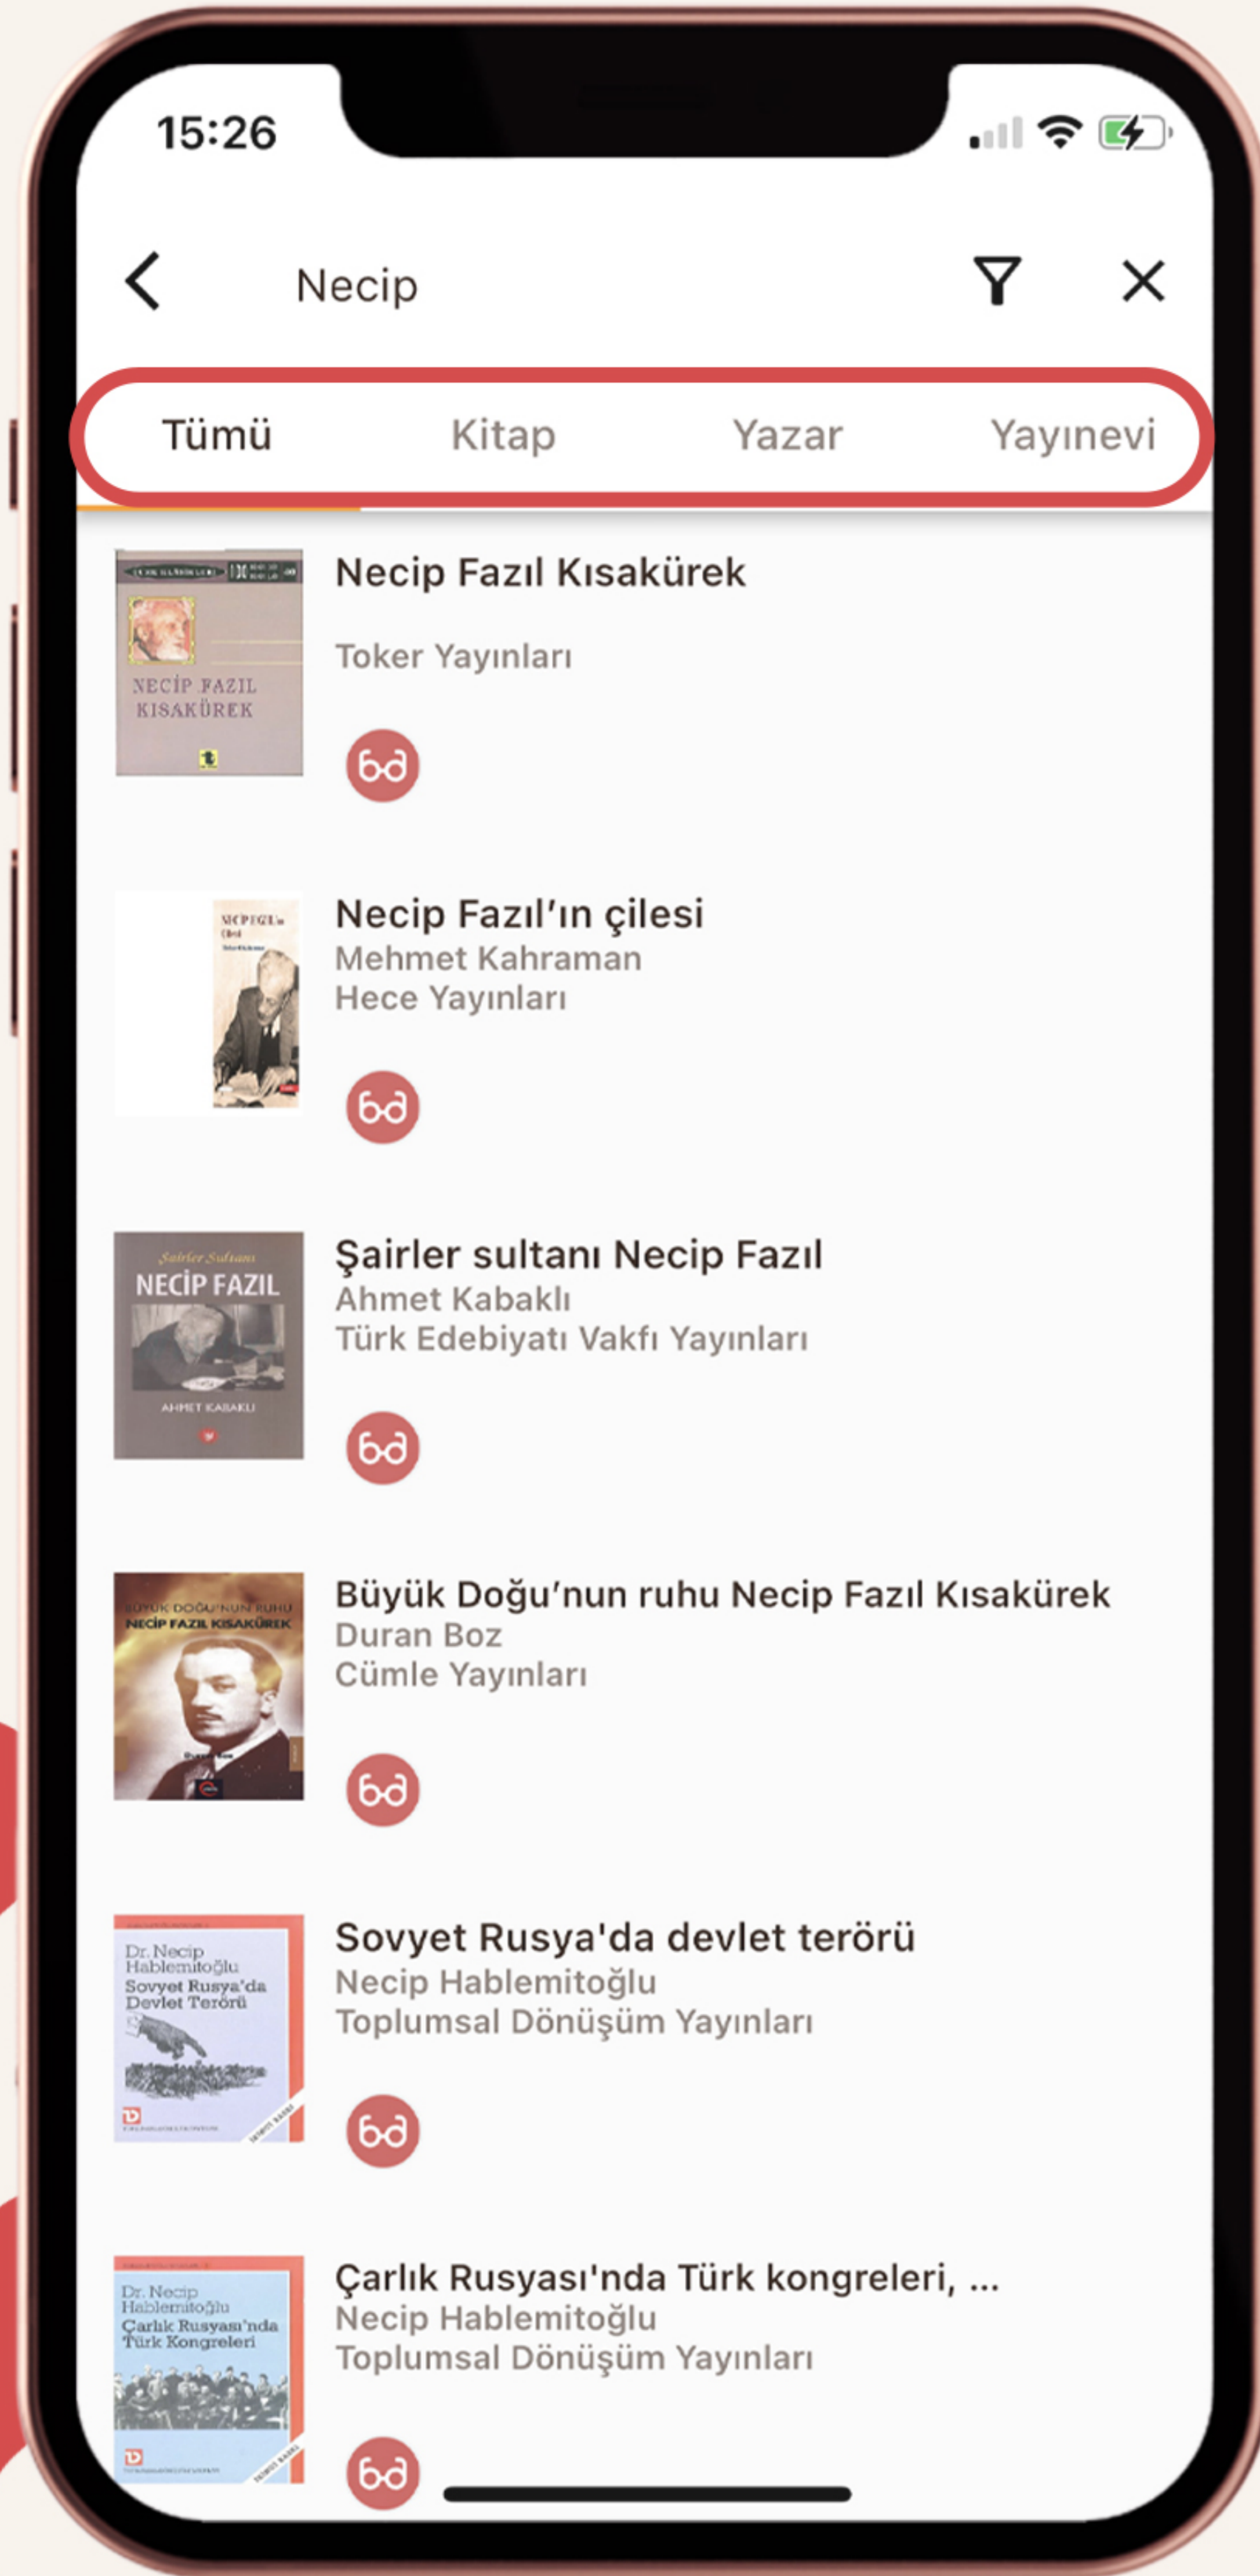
15:26

Necip

Tümü Kitap Yazar Yayınevi

NECİP FAZIL KISAKÜREK

Necip Fazıl Kısakürek
Toker Yayınları

Necip Fazıl'ın çilesi
Mehmet Kahraman
Hece Yayınları

Şairler Sultanı
NECİP FAZIL
AHMET KABAKLI

Şairler sultanı Necip Fazıl
Ahmet Kabaklı
Türk Edebiyatı Vakfı Yayınları

BÜYÜK DOĞU'NUN RUHU
NECİP FAZIL KISAKÜREK

Büyük Doğu'nun ruhu Necip Fazıl Kısakürek
Duran Boz
Cümle Yayınları

Dr. Necip Hablemitoğlu
Sovyet Rusya'da Devlet Terörü

Sovyet Rusya'da devlet terörü
Necip Hablemitoğlu
Toplumsal Dönüşüm Yayınları

Dr. Necip Hablemitoğlu
Çarlık Rusyası'nda Türk Kongreleri

Çarlık Rusyası'nda Türk kongreleri, ...
Necip Hablemitoğlu
Toplumsal Dönüşüm Yayınları